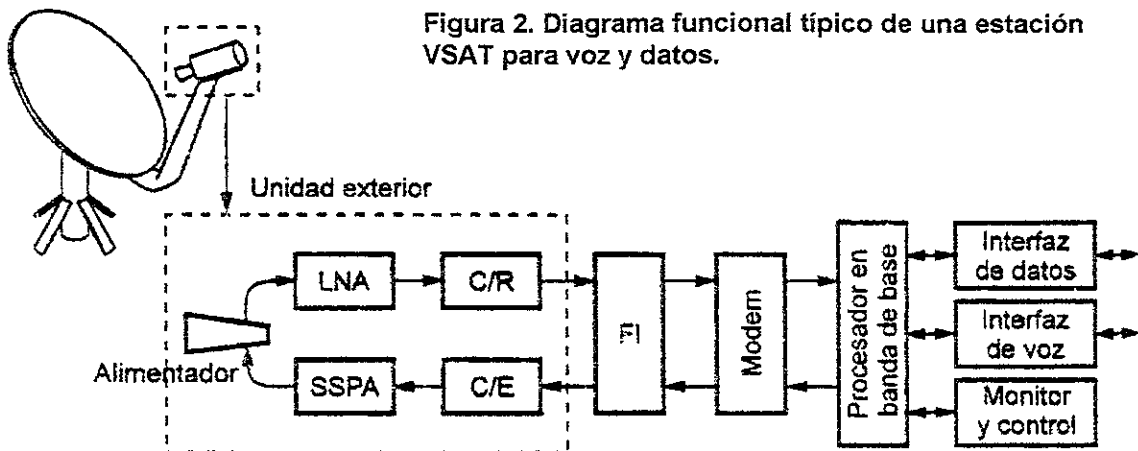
Figura 2. Diagrama funcional típico de una estación VSAT para voz y datos.

Unidad exterior

LNA

C/R

Alimentador

SSPA

C/E

FI

Modem

Procesador en banda de base

Interfaz de datos

Interfaz de voz

Monitor y control